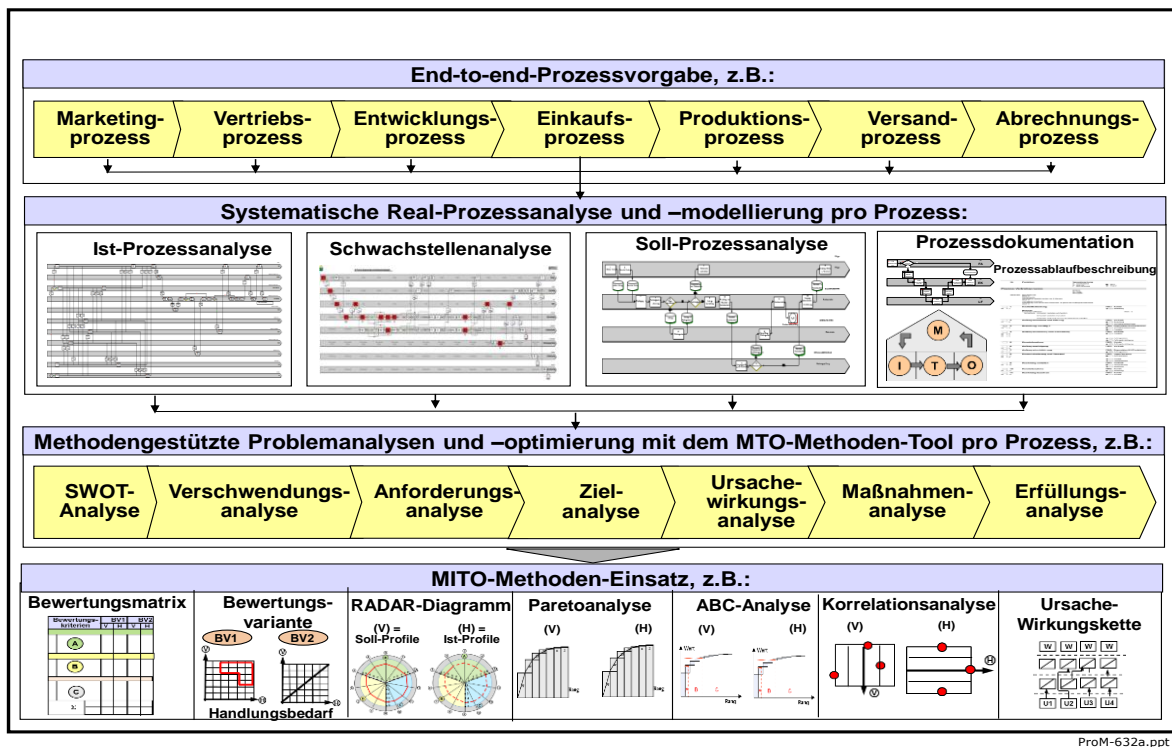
End-to-end-Prozessvorgabe, z.B.:

Marketingprozess | Vertriebsprozess | Entwicklungsprozess | Einkaufsprozess | Produktionsprozess | Versandprozess | Abrechnungsprozess

Systematische Real-Prozessanalyse und –modellierung pro Prozess:

Ist-Prozessanalyse

Schwachstellenanalyse

Soll-Prozessanalyse

Prozessdokumentation

Prozessablaufbeschreibung

M

I T O

Methodengestützte Problemanalysen und –optimierung mit dem MTO-Methoden-Tool pro Prozess, z.B.:

SWOT-Analyse | Verschwendungsanalyse | Anforderungsanalyse | Zielanalyse | Ursachewirkungsanalyse | Maßnahmenanalyse | Erfüllungsanalyse

MITO-Methoden-Einsatz, z.B.:

Bewertungsmatrix

Bewertungskriterien | BV1 | BV2
V H V H

A

B

C

Bewertungsvariante

BV1 BV2

Handlungsbedarf

RADAR-Diagramm

(V) = Soll-Profile

(H) = Ist-Profile

Paretoanalyse

(V) (H)

ABC-Analyse

(V) (H)

Korrelationsanalyse

(V) (H)

H

V

Ursache-Wirkungskette

W W W W

U1 U2 U3 U4

ProM-632a.ppt